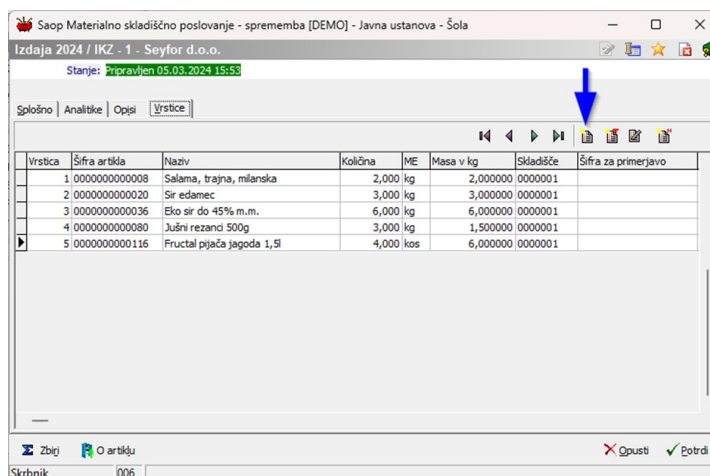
Saop Materialno skladiščno poslovanje - sprememba [DEMO] - Javna ustanova - Šola

Izdaja 2024 / IKZ - 1 - Seyfor d.o.o.

Stanje: Pripravljen 05.03.2024 15:53

Splošno | Analitike | Opisi | Vrstice

| Vrstica | Šifra artikla | Naziv | Količina | ME | Masa v kg | Skladišče | Šifra za primerjavo |
|---|---|---|---|---|---|---|---|
| 1 | 0000000000008 | Salama, trajna, milanska | 2,000 | kg | 2,000000 | 0000001 | |
| 2 | 0000000000020 | Sir edamec | 3,000 | kg | 3,000000 | 0000001 | |
| 3 | 0000000000036 | Eko sir do 45% m.m. | 6,000 | kg | 6,000000 | 0000001 | |
| 4 | 0000000000080 | Jušni rezanci 500g | 3,000 | kg | 1,500000 | 0000001 | |
| 5 | 0000000000116 | Fructal pijača jagoda 1,5l | 4,000 | kos | 6,000000 | 0000001 | |

Zbirі | O artiklu | Opusti | Potrdi

Skrbnik | 006